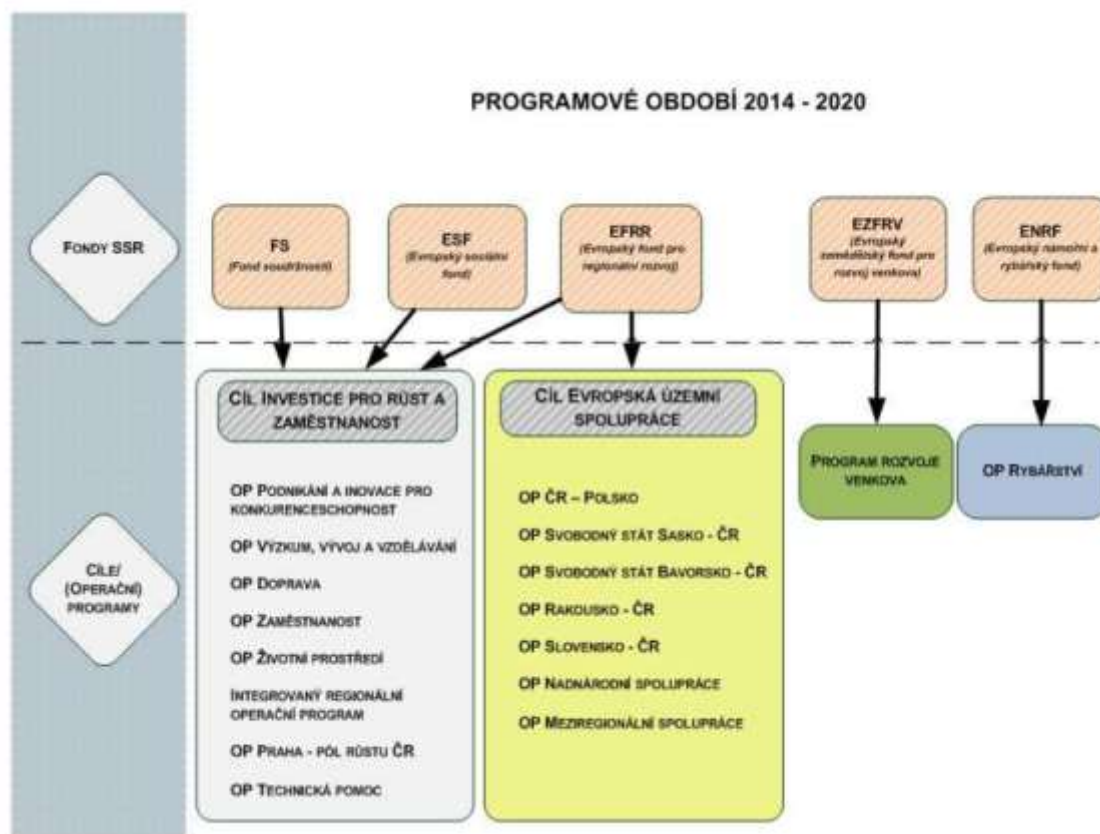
PROGRAMOVÉ OBDOBÍ 2014 - 2020

FONDY SSR

FS
(Fond soudržnosti)

ESF
(Evropský sociální fond)

EFRR
(Evropský fond pro regionální rozvoj)

EZFRV
(Evropský zemědělský fond pro rozvoj venkova)

ENRF
(Evropský námořní a rybářský fond)

CÍLE/ (OPERAČNÍ) PROGRAMY

CÍL INVESTICE PRO RŮST A ZAMĚSTNANOST

OP PODNIKÁNÍ A INOVACE PRO KONKURENCESCHOPNOST

OP VÝZKUM, VÝVOJ A VZDĚLÁVÁNÍ

OP DOPRAVA

OP ZAMĚSTNANOST

OP ŽIVOTNÍ PROSTŘEDÍ

INTEGROVANÝ REGIONÁLNÍ OPERAČNÍ PROGRAM

OP PRAHA - PÓL RŮSTU ČR

OP TECHNICKÁ POMOC

CÍL EVROPSKÁ ÚZEMNÍ SPOLUPRÁCE

OP ČR – POLSKO

OP SVOBODNÝ STÁT SASKO - ČR

OP SVOBODNÝ STÁT BAVORSKO - ČR

OP RAKOUSKO - ČR

OP SLOVENSKO - ČR

OP NADNÁRODNÍ SPOLUPRÁCE

OP MEZIREGIONÁLNÍ SPOLUPRÁCE

PROGRAM ROZVOJE VENKOVA

OP RYBÁŘSTVÍ